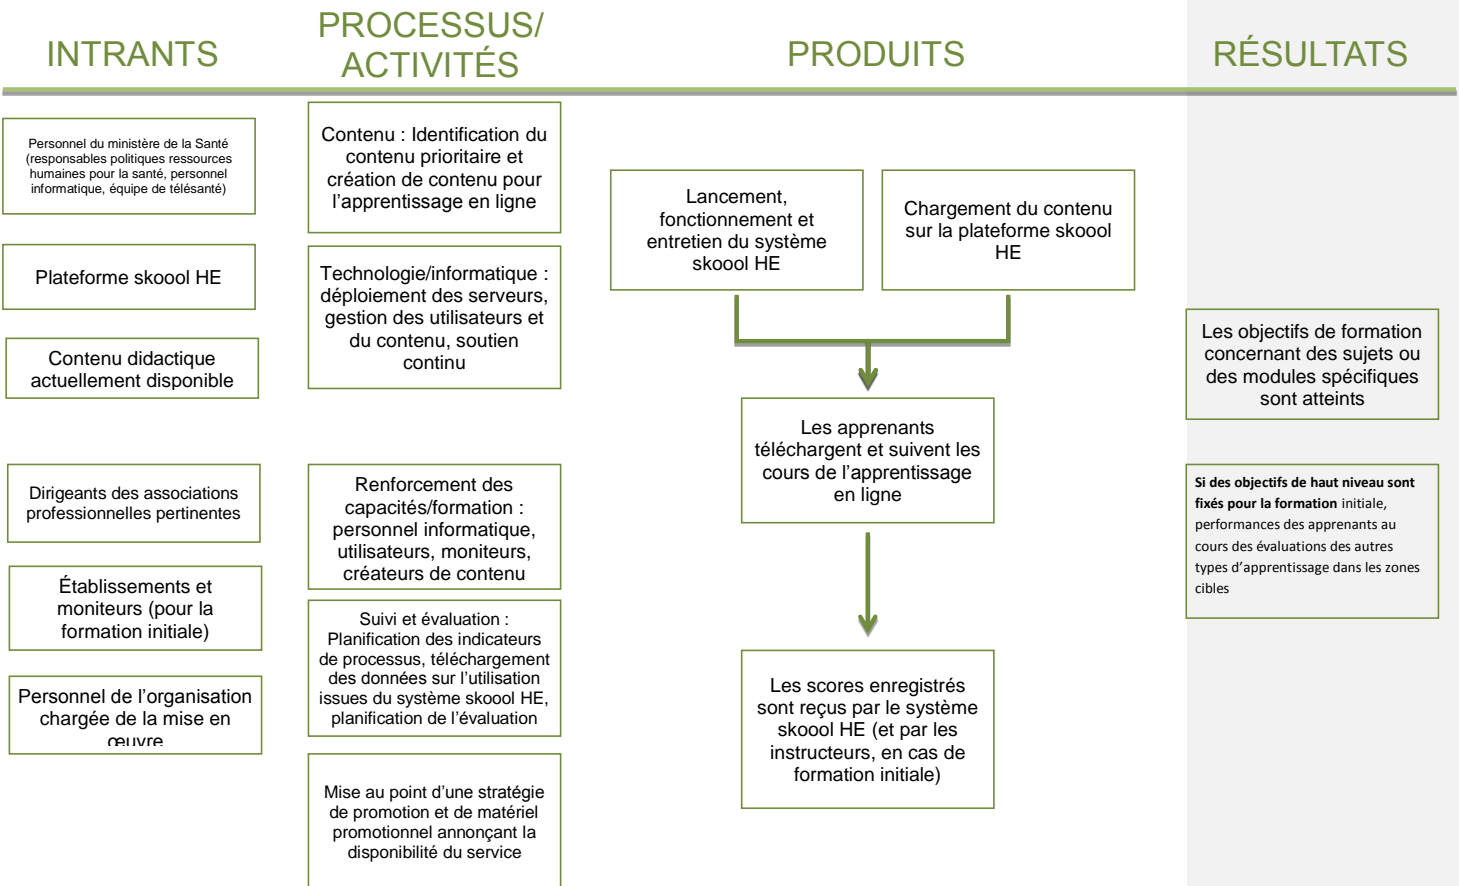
INTRANTS

PROCESSUS/ ACTIVITÉS

PRODUITS

RÉSULTATS

Personnel du ministère de la Santé (responsables politiques ressources humaines pour la santé, personnel informatique, équipe de télésanté)

Plateforme skoool HE

Contenu didactique actuellement disponible

Dirigeants des associations professionnelles pertinentes

Établissements et moniteurs (pour la formation initiale)

Personnel de l’organisation chargée de la mise en œuvre

Contenu : Identification du contenu prioritaire et création de contenu pour l’apprentissage en ligne

Technologie/informatique : déploiement des serveurs, gestion des utilisateurs et du contenu, soutien continu

Renforcement des capacités/formation : personnel informatique, utilisateurs, moniteurs, créateurs de contenu

Suivi et évaluation : Planification des indicateurs de processus, téléchargement des données sur l’utilisation issues du système skoool HE, planification de l’évaluation

Mise au point d’une stratégie de promotion et de matériel promotionnel annonçant la disponibilité du service

Lancement, fonctionnement et entretien du système skoool HE

Chargement du contenu sur la plateforme skoool HE

Les apprenants téléchargent et suivent les cours de l’apprentissage en ligne

Les scores enregistrés sont reçus par le système skoool HE (et par les instructeurs, en cas de formation initiale)

Les objectifs de formation concernant des sujets ou des modules spécifiques sont atteints

Si des objectifs de haut niveau sont fixés pour la formation initiale, performances des apprenants au cours des évaluations des autres types d’apprentissage dans les zones cibles